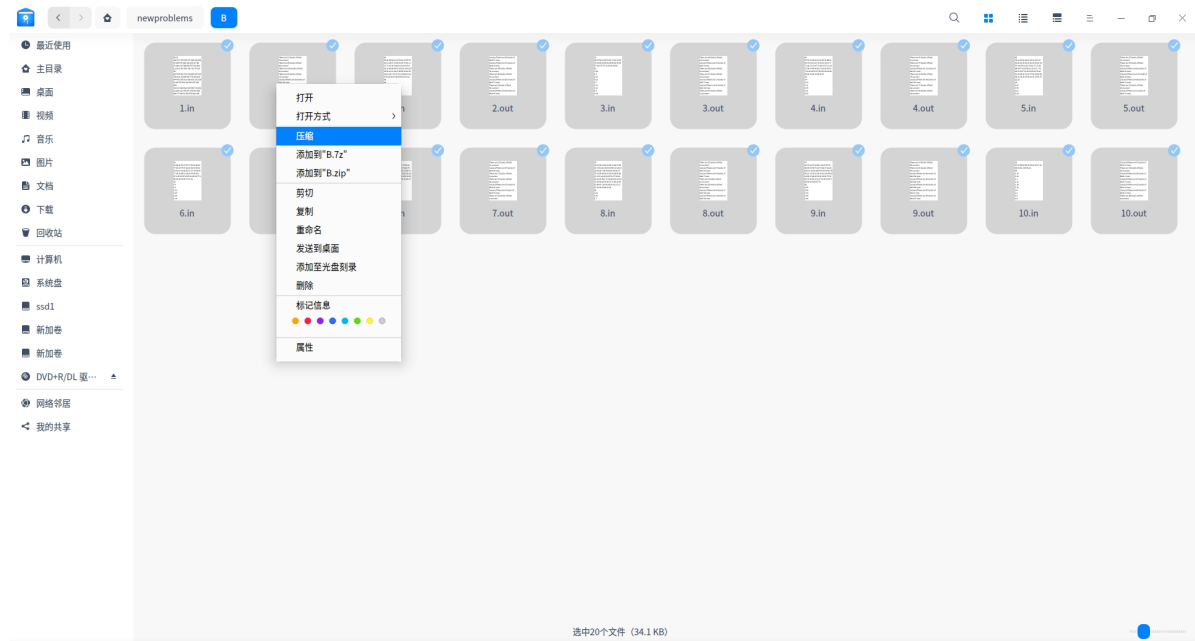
newproblems
B

最近使用
主目录
桌面
视频
音乐
图片
文档
下载
回收站
计算机
系统盘
ssd1
新加卷
新加卷
DVD+R/DL 驱···
网络邻居
我的共享

1.in
2.out
3.in
3.out
4.in
4.out
5.in
5.out
6.in
7.out
8.in
8.out
9.in
9.out
10.in
10.out

打开
打开方式
压缩
添加到"B.7z"
添加到"B.zip"
剪切
复制
重命名
发送到桌面
添加至光盘刻录
删除
标记信息
属性

选中20个文件（34.1 KB）